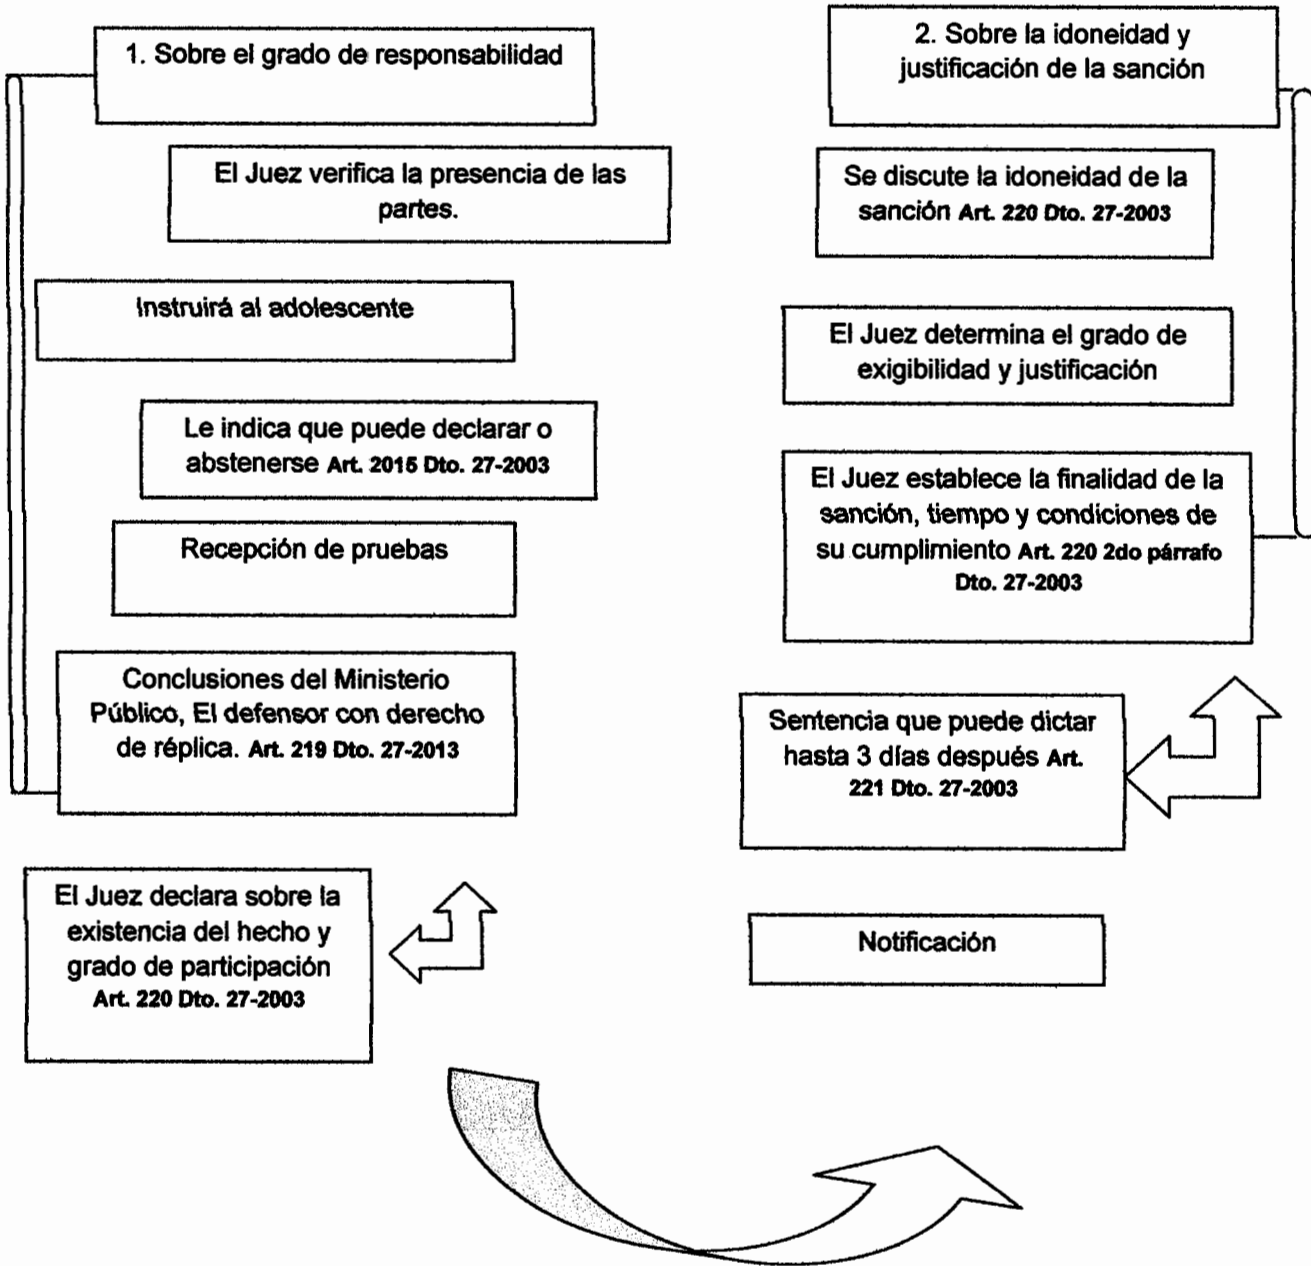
1. Sobre el grado de responsabilidad

El Juez verifica la presencia de las partes.

Instruirá al adolescente

Le indica que puede declarar o abstenerse Art. 2015 Dto. 27-2003

Recepción de pruebas

Conclusiones del Ministerio Público, El defensor con derecho de réplica. Art. 219 Dto. 27-2013

El Juez declara sobre la existencia del hecho y grado de participación Art. 220 Dto. 27-2003

2. Sobre la idoneidad y justificación de la sanción

Se discute la idoneidad de la sanción Art. 220 Dto. 27-2003

El Juez determina el grado de exigibilidad y justificación

El Juez establece la finalidad de la sanción, tiempo y condiciones de su cumplimiento Art. 220 2do párrafo Dto. 27-2003

Sentencia que puede dictar hasta 3 días después Art. 221 Dto. 27-2003

Notificación